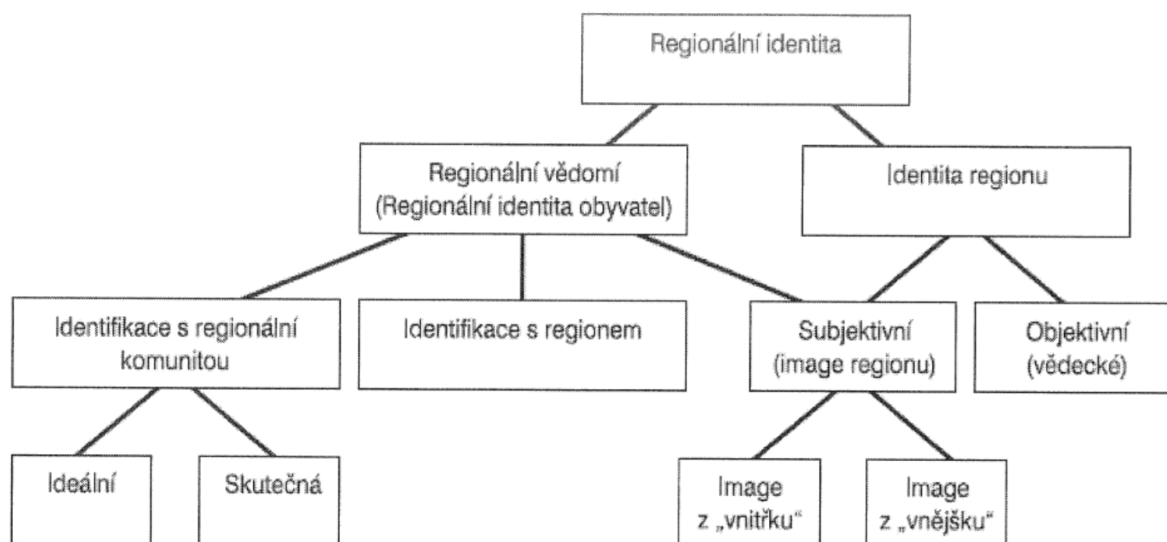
Regionální identita

Regionální vědomí (Regionální identita obyvatel)

Identita regionu

Identifikace s regionální komunitou

Identifikace s regionem

Subjektivní (image regionu)

Objektivní (vědecké)

Ideální

Skutečná

Image z „vnitřku“

Image z „vnějšku“